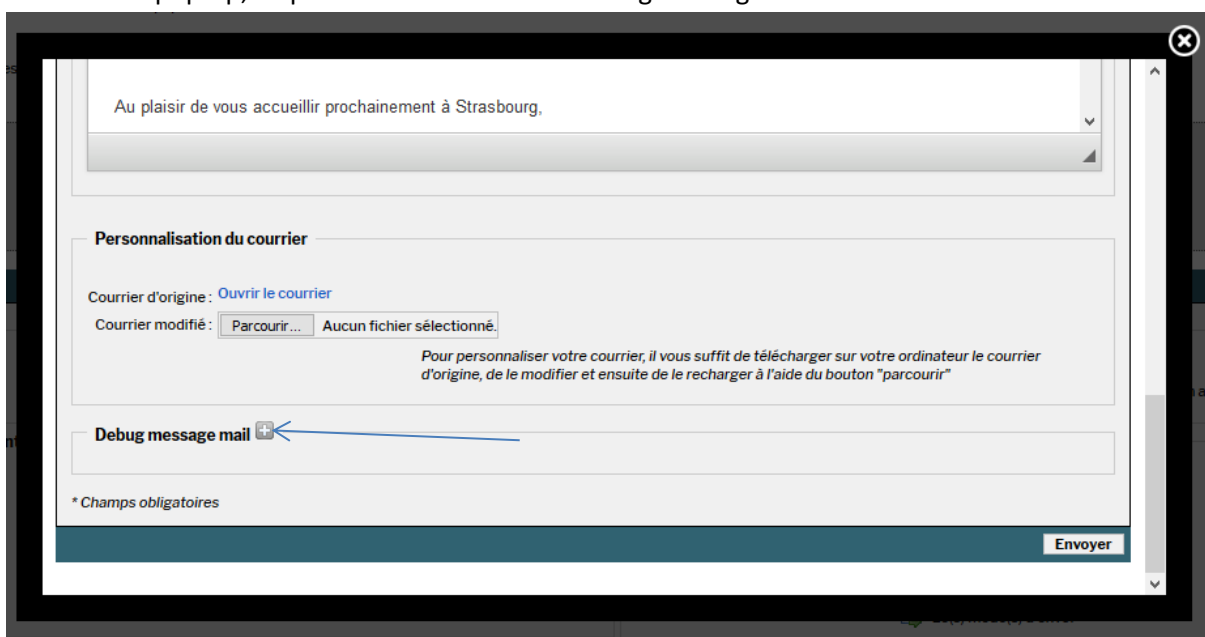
Au plaisir de vous accueillir prochainement à Strasbourg,

Personnalisation du courrier

Courrier d'origine : Ouvrir le courrier

Courrier modifié : Parcourir... Aucun fichier sélectionné.

Pour personnaliser votre courrier, il vous suffit de télécharger sur votre ordinateur le courrier d'origine, de le modifier et ensuite de le recharger à l'aide du bouton "parcourir"

Debug message mail

* Champs obligatoires

Envoyer